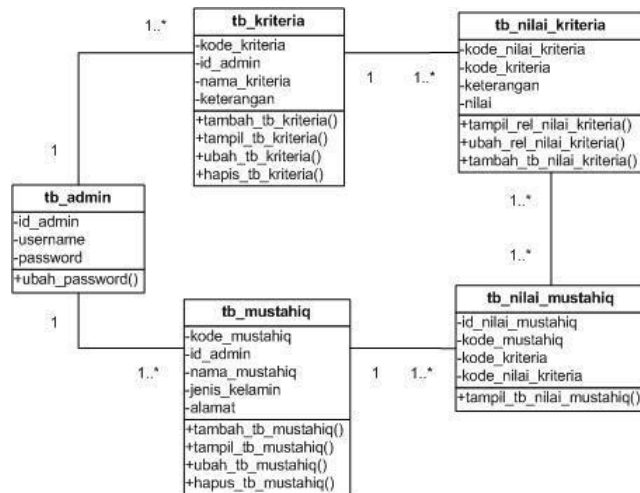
1..*

tb_kriteria
-kode_kriteria
-id_admin
-nama_kriteria
-keterangan
+tambah_tb_kriteria()
+tampil_tb_kriteria()
+ubah_tb_kriteria()
+hapis_tb_kriteria()

1

1..*

tb_nilai_kriteria
-kode_nilai_kriteria
-kode_kriteria
-keterangan
-nilai
+tampil_rel_nilai_kriteria()
+ubah_rel_nilai_kriteria()
+tambah_tb_nilai_kriteria()

1

tb_admin
-id_admin
-username
-password
+ubah_password()

1..*

1..*

1

tb_mustahiq
-kode_mustahiq
-id_admin
-nama_mustahiq
-jenis_kelamin
-alamat
+tambah_tb_mustahiq()
+tampil_tb_mustahiq()
+ubah_tb_mustahiq()
+hapus_tb_mustahiq()

1..*

1

1..*

tb_nilai_mustahiq
-id_nilai_mustahiq
-kode_mustahiq
-kode_kriteria
-kode_nilai_kriteria
+tampil_tb_nilai_mustahiq()